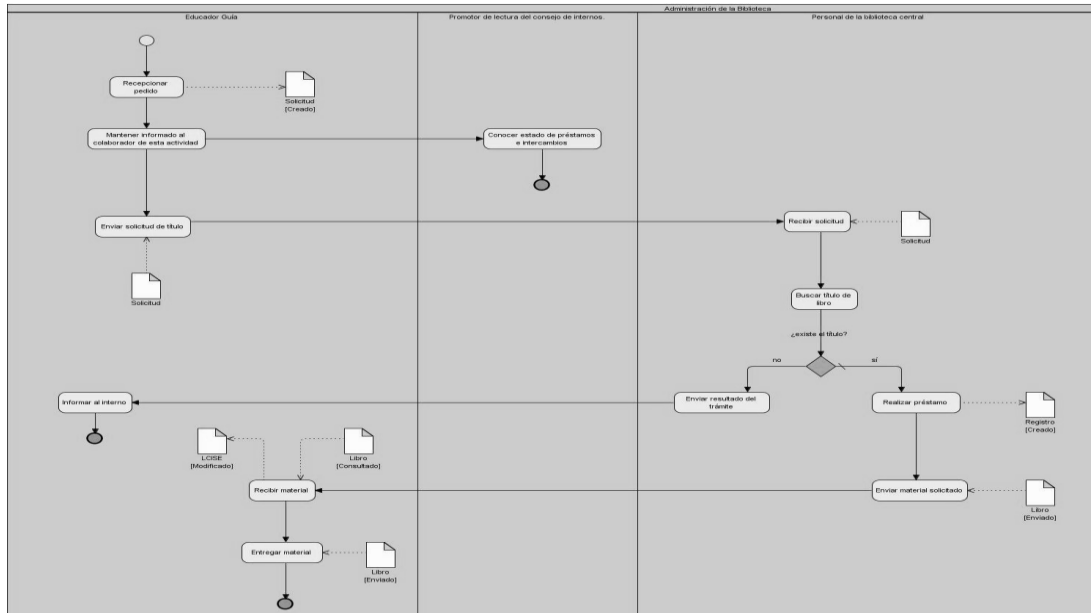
Administración de la Biblioteca

Educador Guía

Promotor de lectura del consejo de internos.

Personal de la biblioteca central

Recepcionar pedido

Solicitud [Creado]

Mantener informado al colaborador de esta actividad

Conocer estado de préstamos e intercambios

Enviar solicitud de título

Solicitud

Recibir solicitud

Solicitud

Buscar título de libro

¿existe el título?

no

sí

Informar al interno

Enviar resultado del trámite

Realizar préstamo

Registro [Creado]

LCISE [Modificado]

Libro [Consultado]

Recibir material

Enviar material solicitado

Libro [Enviado]

Entregar material

Libro [Enviado]